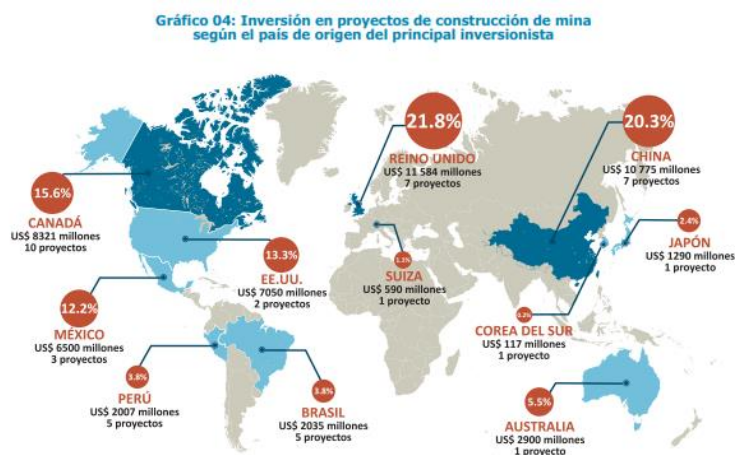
Gráfico 04: Inversión en proyectos de construcción de mina según el país de origen del principal inversionista

21.8%
REINO UNIDO
US$ 11 584 millones
7 proyectos

20.3%
CHINA
US$ 10 775 millones
7 proyectos

15.6%
CANADÁ
US$ 8321 millones
10 proyectos

2.4%
JAPÓN
US$ 1290 millones
1 proyecto

13.3%
EE.UU.
US$ 7050 millones
2 proyectos

1.1%
SUIZA
US$ 590 millones
1 proyecto

12.2%
MÉXICO
US$ 6500 millones
3 proyectos

0.2%
COREA DEL SUR
US$ 117 millones
1 proyecto

3.8%
PERÚ
US$ 2007 millones
5 proyectos

3.8%
BRASIL
US$ 2035 millones
5 proyectos

5.5%
AUSTRALIA
US$ 2900 millones
1 proyecto